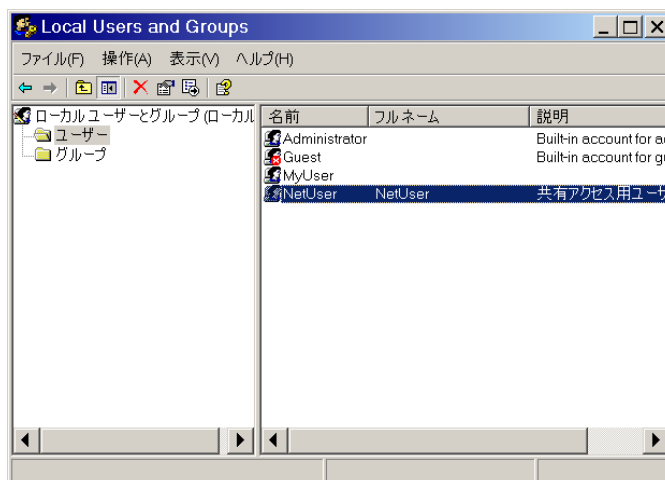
Local Users and Groups

ファイル(F) 操作(A) 表示(V) ヘルプ(H)

ローカル ユーザーとグループ (ローカル
ユーザー
グループ

| 名前 | フルネーム | 説明 |
|---|---|---|
| Administrator | | Built-in account for a |
| Guest | | Built-in account for g |
| MyUser | | |
| NetUser | NetUser | 共有アクセス用ユーザ |